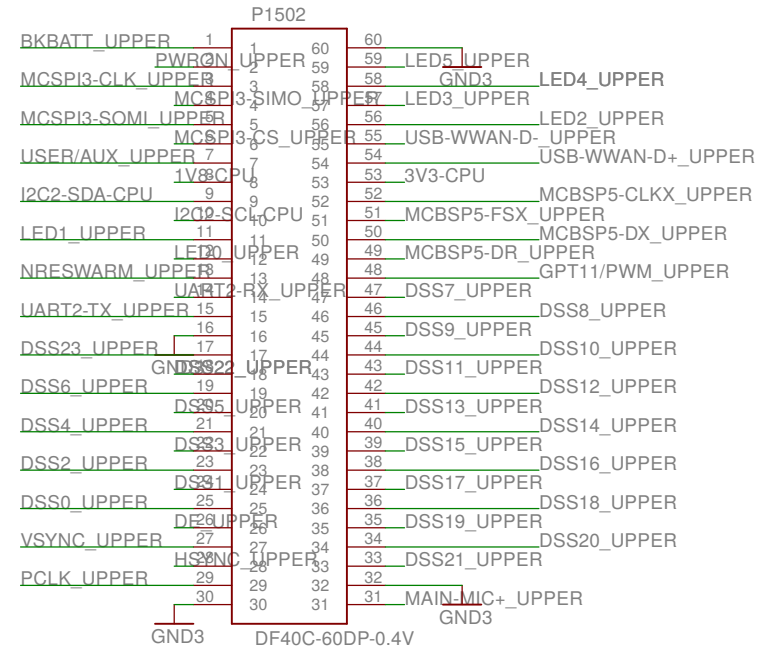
P1502

BKBATT_UPPER 1 1 60 60
PWRON_UPPER 2 2 59 59 LED5_UPPER
GND3
MCSPI3-CLK_UPPER 3 3 58 58 LED4_UPPER
MCSPI3-SIMO_UPPER 4 4 57 57 LED3_UPPER
MCSPI3-SOMI_UPPER 5 5 56 56 LED2_UPPER
MCSPI3-CS_UPPER 6 6 55 55 USB-WWAN-D-_UPPER
USER/AUX_UPPER 7 7 54 54 USB-WWAN-D+_UPPER
1V8-CPU 8 8 53 53 3V3-CPU
I2C2-SDA-CPU 9 9 52 52 MCBSP5-CLKX_UPPER
I2C2-SCL-CPU 10 10 51 51 MCBSP5-FSX_UPPER
LED1_UPPER 11 11 50 50 MCBSP5-DX_UPPER
LED0_UPPER 12 12 49 49 MCBSP5-DR_UPPER
NRESWARM_UPPER 13 13 48 48 GPT11/PWM_UPPER
UART2-RX_UPPER 14 14 47 47 DSS7_UPPER
UART2-TX_UPPER 15 15 46 46 DSS8_UPPER
16 16 45 45 DSS9_UPPER
DSS23_UPPER 17 17 44 44 DSS10_UPPER
GND3 DSS22_UPPER 18 18 43 43 DSS11_UPPER
DSS6_UPPER 19 19 42 42 DSS12_UPPER
DSS5_UPPER 20 20 41 41 DSS13_UPPER
DSS4_UPPER 21 21 40 40 DSS14_UPPER
DSS3_UPPER 22 22 39 39 DSS15_UPPER
DSS2_UPPER 23 23 38 38 DSS16_UPPER
DSS1_UPPER 24 24 37 37 DSS17_UPPER
DSS0_UPPER 25 25 36 36 DSS18_UPPER
DE_UPPER 26 26 35 35 DSS19_UPPER
VSYNC_UPPER 27 27 34 34 DSS20_UPPER
HSYNC_UPPER 28 28 33 33 DSS21_UPPER
PCLK_UPPER 29 29 32 32
30 30 31 31 MAIN-MIC+_UPPER
GND3 GND3
DF40C-60DP-0.4V